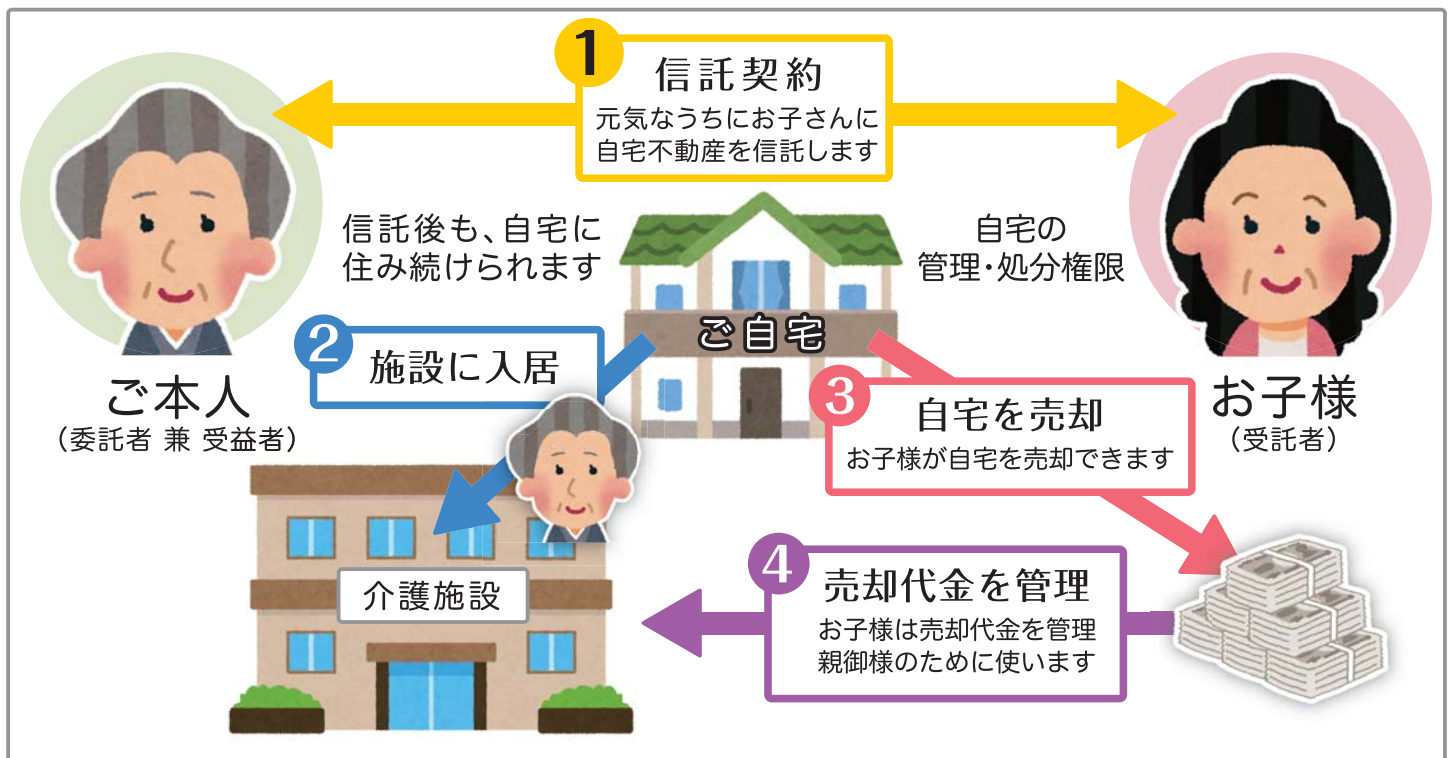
1
信託契約
元気なうちにお子さんに自宅不動産を信託します

ご本人
（委託者 兼 受益者）

信託後も、自宅に住み続けられます

自宅の
管理・処分権限

お子様
（受託者）

ご自宅

2
施設に入居

3
自宅を売却
お子様が自宅を売却できます

介護施設

4
売却代金を管理
お子様は売却代金を管理
親御様のために使います